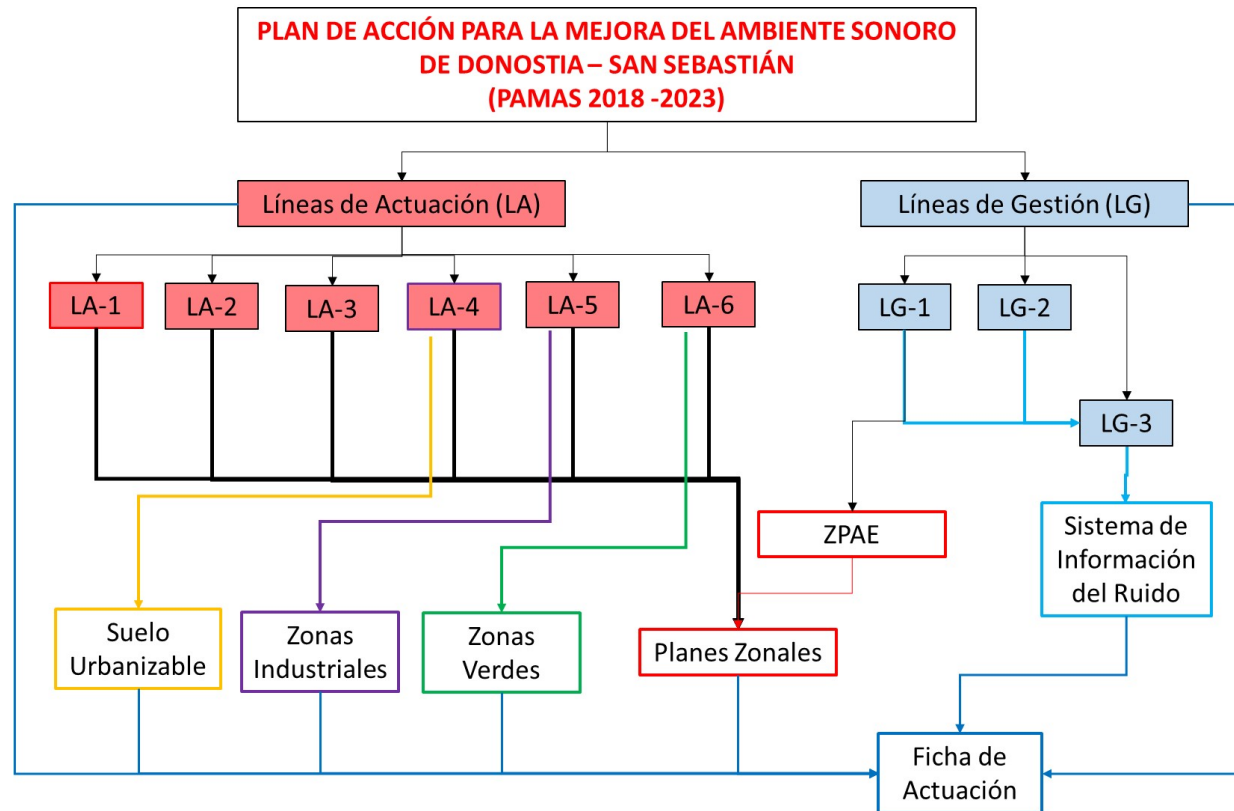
PLAN DE ACCIÓN PARA LA MEJORA DEL AMBIENTE SONORO DE DONOSTIA – SAN SEBASTIÁN (PAMAS 2018 -2023)

Líneas de Actuación (LA)

Líneas de Gestión (LG)

LA-1

LA-2

LA-3

LA-4

LA-5

LA-6

LG-1

LG-2

LG-3

ZPAE

Sistema de Información del Ruido

Suelo Urbanizable

Zonas Industriales

Zonas Verdes

Planes Zonales

Ficha de Actuación